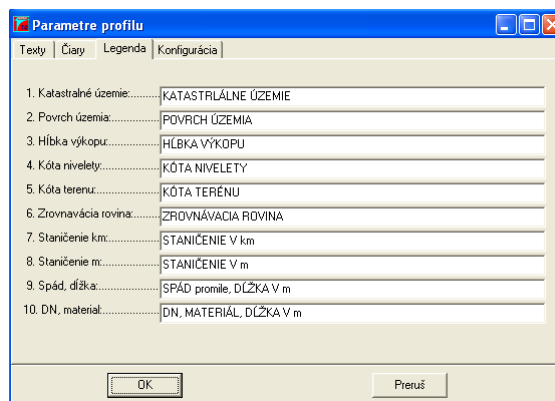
Parametre profilu

Texty | Čiary | Legenda | Konfigurácia

1. Katastralné územie:........ KATASTRLÁLNE ÚZEMIE
2. Povrch územia:............. POVRCH ÚZEMIA
3. Hĺbka výkopu:.............. HĹBKA VÝKOPU
4. Kóta nivelety:.............. KÓTA NIVELETY
5. Kóta terenu:................ KÓTA TERÉNU
6. Zrovnavácia rovina:........ ZROVNÁVACIA ROVINA
7. Staničenie km:............. STANIČENIE V km
8. Staničenie m:.............. STANIČENIE V m
9. Spád, dĺžka:................ SPÁD promile, DĹŽKA V m
10. DN, materiál:.............. DN, MATERIÁL, DĹŽKA V m

OK

Preruš